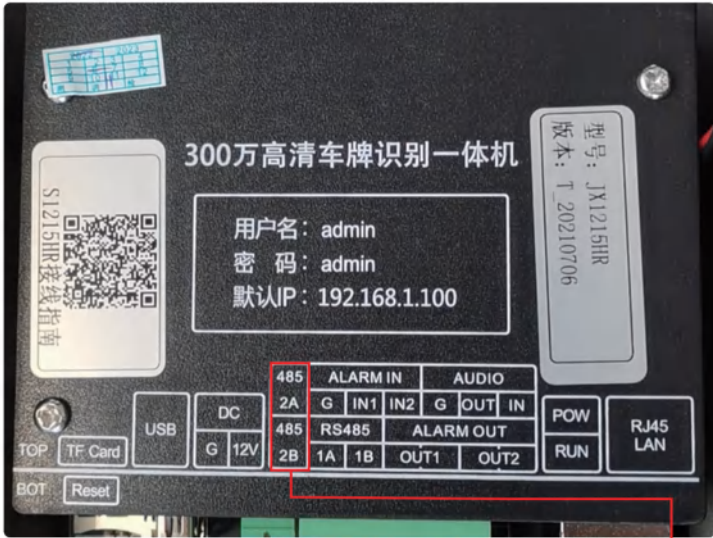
300万高清车牌识别一体机

用户名：admin
密 码：admin
默认IP：192.168.1.100

S1215HR接线指南

型号：JX1215HR
版本：T 20210706

| 485 | ALARM IN | | | AUDIO | | |
|---|---|---|---|---|---|---|
| 2A | G | IN1 | IN2 | G | OUT | IN |
| 485 | RS485 | | ALARM OUT | | | |
| 2B | 1A | 1B | OUT1 | | OUT2 | |

USB
DC
G 12V
TOP TF Card
BOT Reset
POW
RUN
RJ45 LAN